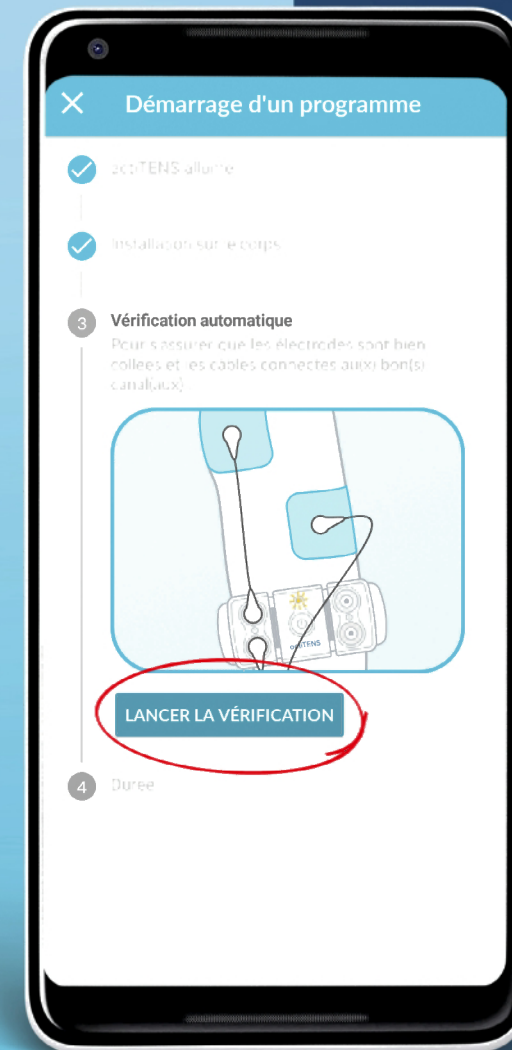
Démarrage d'un programme

actiTENS allumé

Installation sur le corps

3 Vérification automatique

Pour s'assurer que les électrodes sont bien collées et les câbles connectés aux bon(s) canal(aux).

actiTENS

LANCER LA VÉRIFICATION

4 Durée